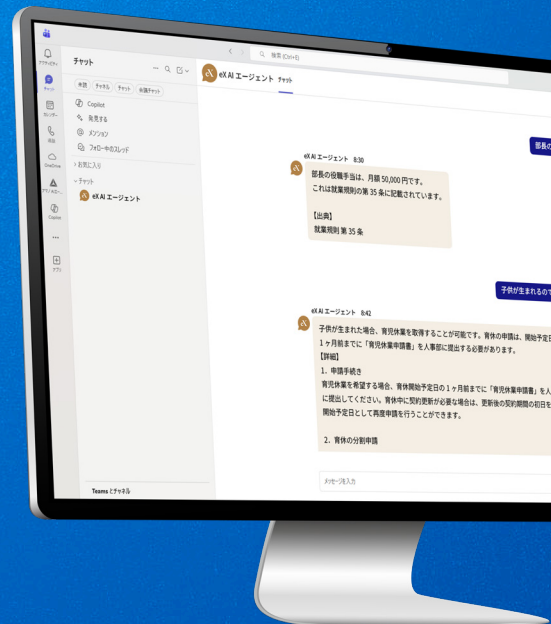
アクティビティ
チャット
カレンダー
通話
OneDrive
アプリ/ポータ...
Copilot
...
アプリ

チャット
未読 チャネル チャット 会議チャット
Copilot
発見する
メンション
フォロー中のスレッド
お気に入り
チャット
eX AI エージェント

Teams とチャネル

検索 (Ctrl+E)

eX AI エージェント チャット

部長の

eX AI エージェント 8:30
部長の役職手当は、月額 50,000 円です。
これは就業規則の第 35 条に記載されています。

【出典】
就業規則 第 35 条

子供が生まれるので

eX AI エージェント 8:42
子供が生まれた場合、育児休業を取得することが可能です。育休の申請は、開始予定日
1ヶ月前までに「育児休業申請書」を人事部に提出する必要があります。
【詳細】
1、申請手続き
育児休業を希望する場合、育休開始予定日の 1ヶ月前までに「育児休業申請書」を人
に提出してください。育休中に契約更新が必要な場合は、更新後の契約期間の初日を
開始予定日として再度申請を行うことができます。

2、育休の分割申請

メッセージを入力